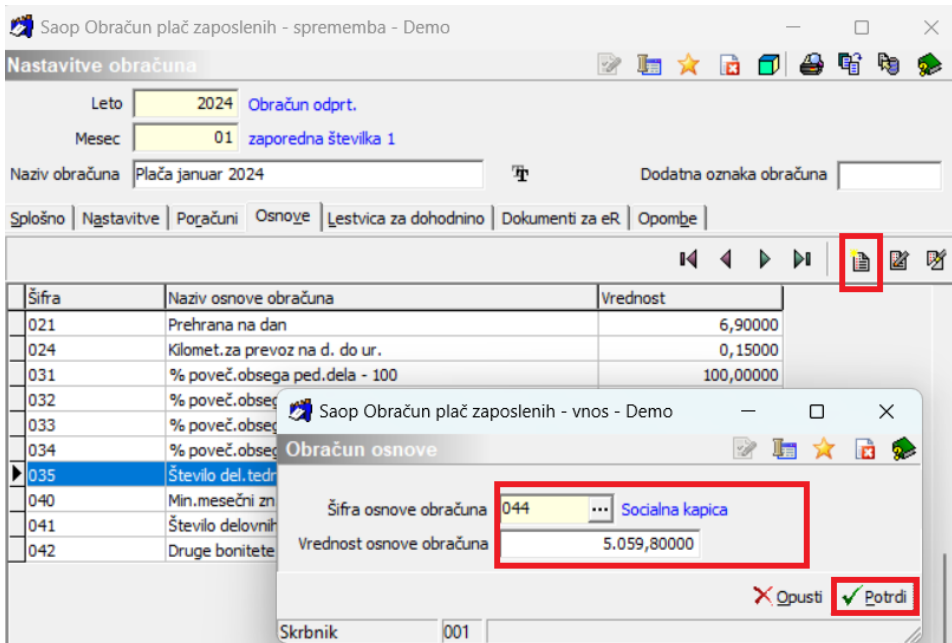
Saop Obračun plač zaposlenih - sprememba - Demo

Nastavitve obračuna

Leto 2024 Obračun odprt.
Mesec 01 zaporedna številka 1
Naziv obračuna Plača januar 2024
Dodatna oznaka obračuna

Splošno | Nastavitve | Poračuni | Osnove | Lestvica za dohodnino | Dokumenti za eR | Opombe

| Šifra | Naziv osnove obračuna | Vrednost |
|---|---|---|
| 021 | Prehrana na dan | 6,90000 |
| 024 | Kilomet.za prevoz na d. do ur. | 0,15000 |
| 031 | % poveč.obsega ped.dela - 100 | 100,00000 |
| 032 | % poveč.obseg | |
| 033 | % poveč.obseg | |
| 034 | % poveč.obseg | |
| 035 | Število del.tedn | |
| 040 | Min.mesečni zn | |
| 041 | Število delovnih | |
| 042 | Druge bonitete | |

Saop Obračun plač zaposlenih - vnos - Demo

Obračun osnove

Šifra osnove obračuna 044 ... Socialna kapica
Vrednost osnove obračuna 5.059,80000

Opusti
Potrdi

Skrbnik 001